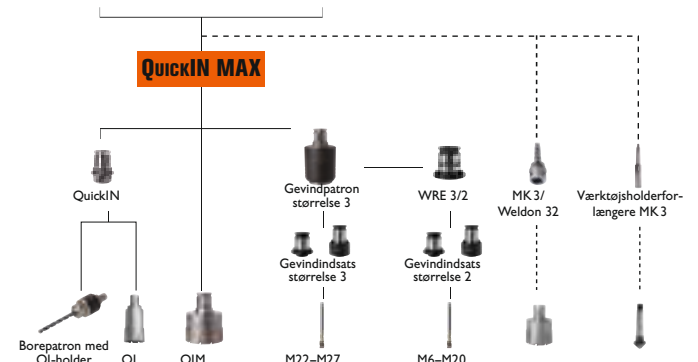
QuickIN MAX

QuickIN

Gevindpatron størrelse 3

WRE 3/2

MK 3/ Weldon 32

Værktøjsholderforlængere MK 3

Gevindindsats størrelse 3

Gevindindsats størrelse 2

Borepatron med QI-holder

QI

QIM

M22–M27

M6–M20